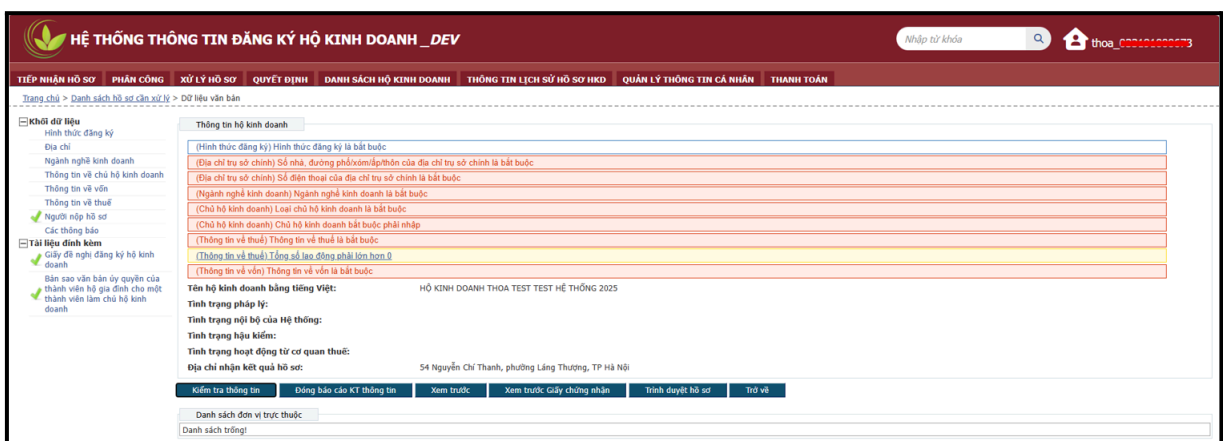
HỆ THỐNG THÔNG TIN ĐĂNG KÝ HỘ KINH DOANH _DEV

Nhập từ khóa

thoa_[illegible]3

TIẾP NHẬN HỒ SƠ | PHÂN CÔNG | XỬ LÝ HỒ SƠ | QUYẾT ĐỊNH | DANH SÁCH HỘ KINH DOANH | THÔNG TIN LỊCH SỬ HỒ SƠ HKD | QUẢN LÝ THÔNG TIN CÁ NHÂN | THANH TOÁN

Trang chủ > Danh sách hồ sơ cần xử lý > Dữ liệu văn bản

Khối dữ liệu
Hình thức đăng ký
Địa chỉ
Ngành nghề kinh doanh
Thông tin về chủ hộ kinh doanh
Thông tin về vốn
Thông tin về thuế
Người nộp hồ sơ
Các thông báo
Tài liệu đính kèm
Giấy đề nghị đăng ký hộ kinh doanh
Bản sao văn bản ủy quyền của thành viên hộ gia đình cho một thành viên làm chủ hộ kinh doanh

Thông tin hộ kinh doanh

(Hình thức đăng ký) Hình thức đăng ký là bắt buộc
(Địa chỉ trụ sở chính) Số nhà, đường phố/xóm/ấp/thôn của địa chỉ trụ sở chính là bắt buộc
(Địa chỉ trụ sở chính) Số điện thoại của địa chỉ trụ sở chính là bắt buộc
(Ngành nghề kinh doanh) Ngành nghề kinh doanh là bắt buộc
(Chủ hộ kinh doanh) Loại chủ hộ kinh doanh là bắt buộc
(Chủ hộ kinh doanh) Chủ hộ kinh doanh bắt buộc phải nhập
(Thông tin về thuế) Thông tin về thuế là bắt buộc
(Thông tin về thuế) Tổng số lao động phải lớn hơn 0
(Thông tin về vốn) Thông tin về vốn là bắt buộc

Tên hộ kinh doanh bằng tiếng Việt: HỘ KINH DOANH THOA TEST TEST HỆ THỐNG 2025
Tình trạng pháp lý:
Tình trạng nội bộ của Hệ thống:
Tình trạng hậu kiểm:
Tình trạng hoạt động từ cơ quan thuế:
Địa chỉ nhận kết quả hồ sơ: 54 Nguyễn Chí Thanh, phường Láng Thượng, TP Hà Nội

Kiểm tra thông tin | Đóng báo cáo KT thông tin | Xem trước | Xem trước Giấy chứng nhận | Trình duyệt hồ sơ | Trở về

Danh sách đơn vị trực thuộc
Danh sách trống!